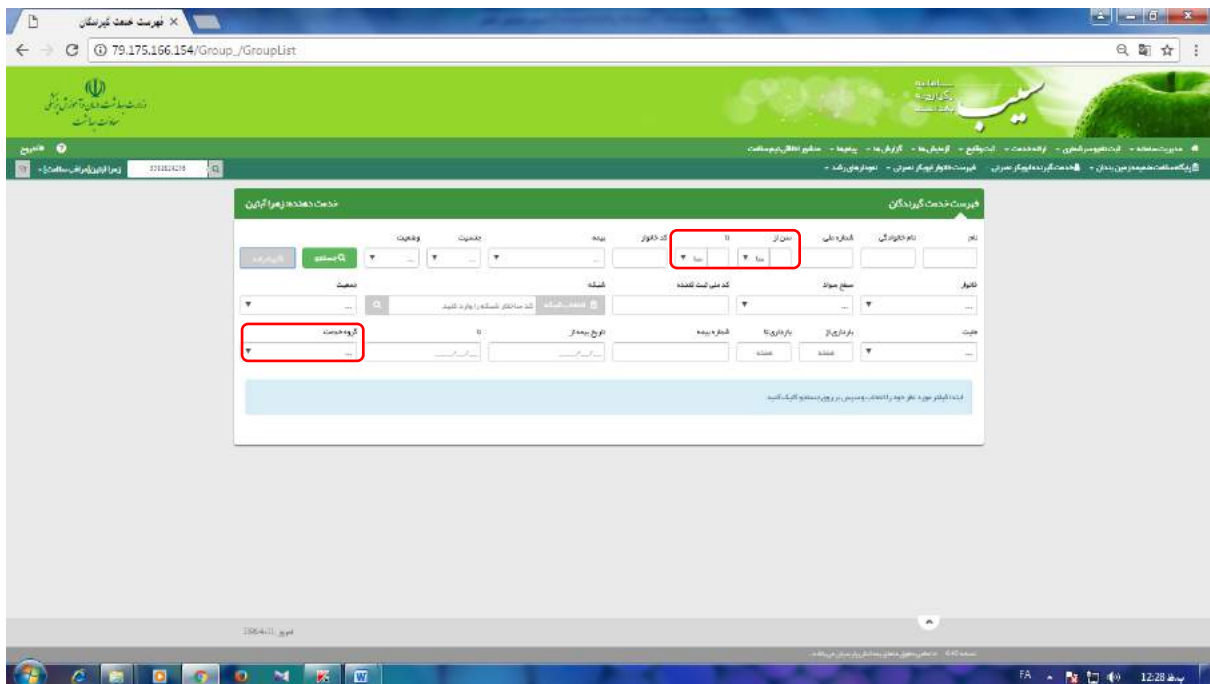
فهرست خدمت گیرندگان ×

79.175.166.154/Group_/GroupList

سامانه یکپارچه بهداشت

وزارت بهداشت، درمان و آموزش پزشکی
معاونت بهداشت

خروج

مدیریت سامانه • ثبت نام و سرشماری • ارائه خدمت • ثبت وقایع • گزارش ها • پیامها • منابع اطلاعاتی سلامت

پایگاه سلامت ضمیمه مرین بندان • خدمت گیرنده ها/ بیماران • فهرست خانوار غربالگری نشده • نمودارهای رشد •

زهرا ایزدین [مراقب سلامت] •

فهرست خدمت گیرندگان

خدمت دهنده: زهرا ایزدین

نام

نام خانوادگی

شماره ملی

سن از

تا

سال

سال

کد خانوار

بیمه

جنسیت

وضعیت

جستجو

خانوار

سطح سواد

کد ملی ثبت کننده

شناسه

کد ساختار شبکه را وارد کنید

جمعیت

ملیت

بارداری از

بارداری تا

هفته

هفته

شماره بیمه

تاریخ بیمه از

تا

گروه خدمت

ابتدا فیلتر مورد نظر خود را انتخاب و سپس بر روی جستجو کلیک کنید

امروز: 1396/4/11

FA 12:28 ب.ظ